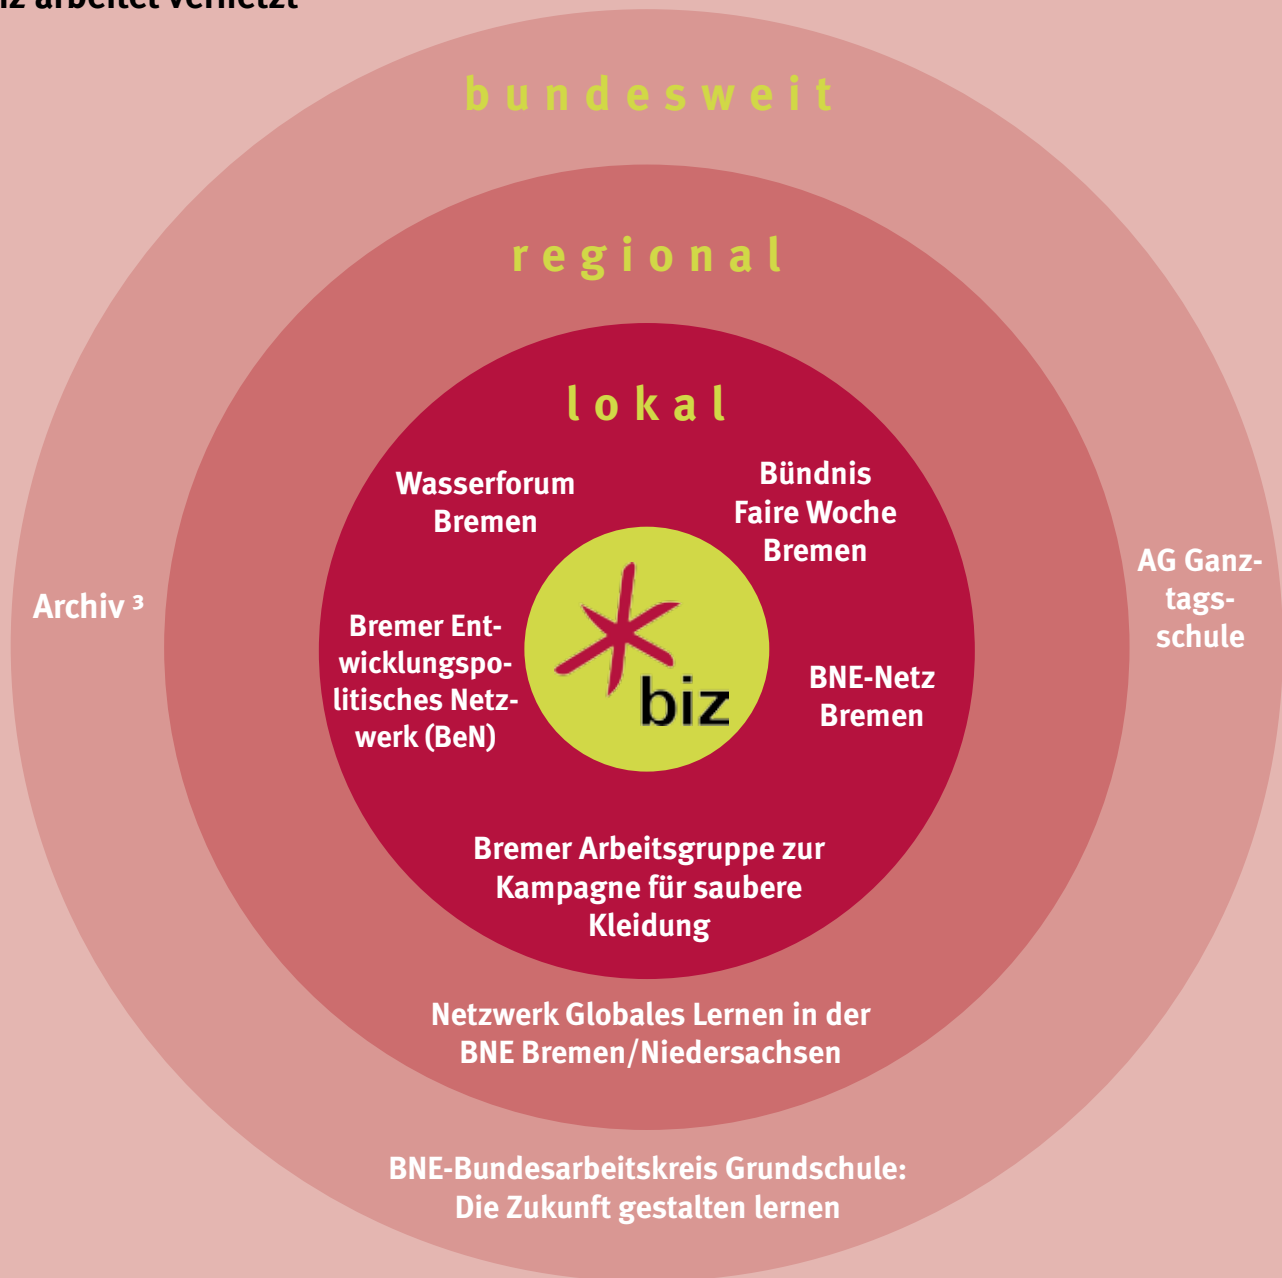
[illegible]iz arbeitet vernetzt

bundesweit

regional

lokal

Wasserforum Bremen

Bündnis Faire Woche Bremen

Archiv ³

AG Ganztagsschule

Bremer Entwicklungspolitisches Netzwerk (BeN)

biz

BNE-Netz Bremen

Bremer Arbeitsgruppe zur Kampagne für saubere Kleidung

Netzwerk Globales Lernen in der BNE Bremen/Niedersachsen

BNE-Bundesarbeitskreis Grundschule: Die Zukunft gestalten lernen